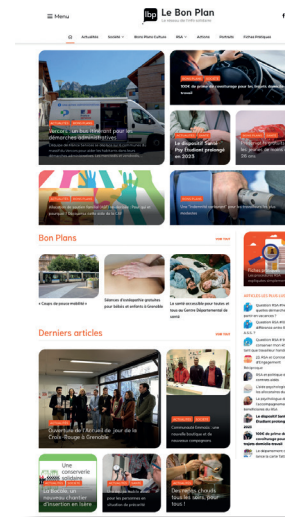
≡ Menu

lbp Le Bon Plan
Le réseau de l'info solidaire

Actualités · Société · Bons Plans Culture · RSA · Articles · Portraits · Fiches pratiques

Vercors : un bus itinérant pour les démarches administratives

100€ de prime au covoiturage pour les trajets domicile-travail

Le dispositif Santé Psy Étudiant prolongé en 2023

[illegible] 20 ans

Bon Plans

« Coups de pouce mobilité »

Séances d'ostéopathie gratuites pour bébés et enfants à Grenoble

La santé accessible pour toutes et tous au Centre Départemental de santé

Derniers articles

Ouverture de l'Accueil de jour de la Croix-Rouge à Grenoble

Communauté Emmaüs : une nouvelle boutique et de nouveaux compagnons

Une conserverie solidaire

La Bocaline, un nouveau chantier d'insertion en Isère

Des repas chauds tous les soirs, pour tous !

ARTICLES LES PLUS LUS